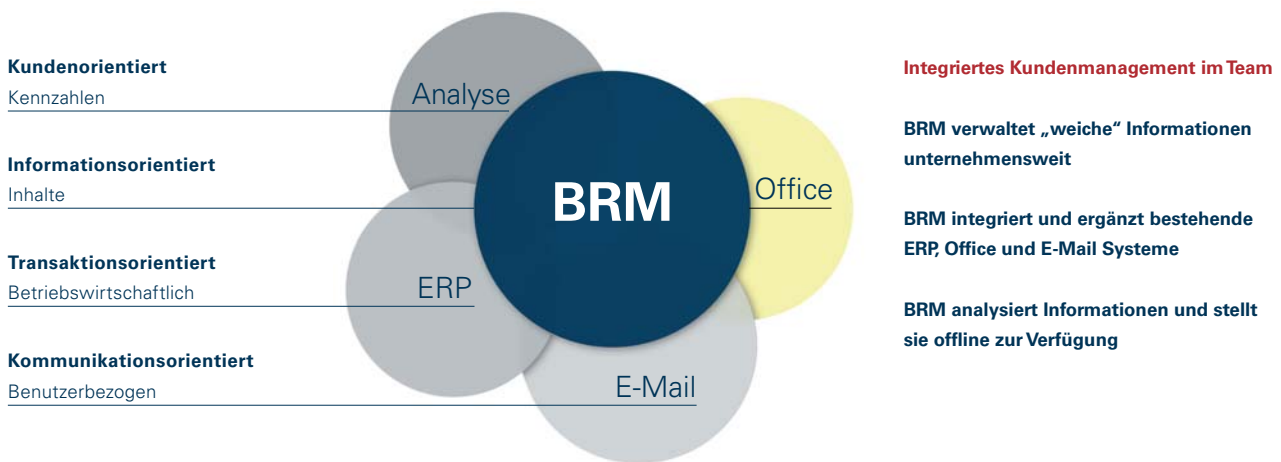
Kundenorientiert
Kennzahlen

Informationsorientiert
Inhalte

Transaktionsorientiert
Betriebswirtschaftlich

Kommunikationsorientiert
Benutzerbezogen

Analyse

BRM

Office

ERP

E-Mail

Integriertes Kundenmanagement im Team

BRM verwaltet „weiche“ Informationen unternehmensweit

BRM integriert und ergänzt bestehende ERP, Office und E-Mail Systeme

BRM analysiert Informationen und stellt sie offline zur Verfügung